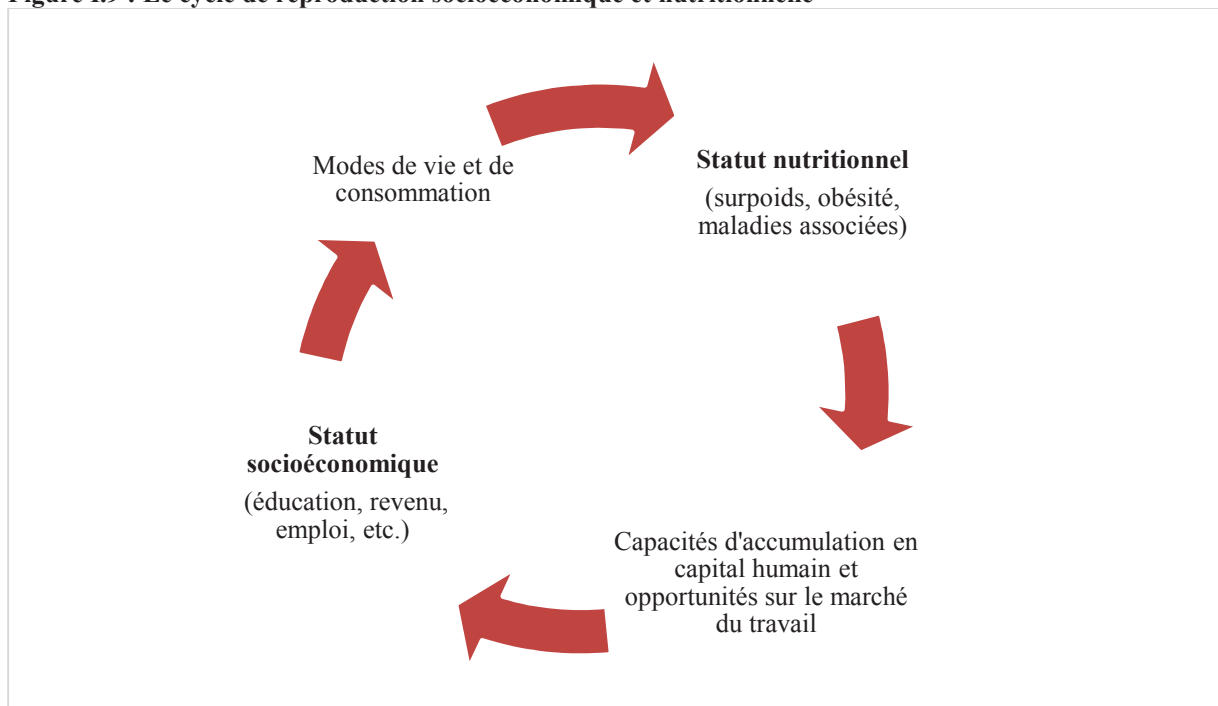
Figure I.9 : Le cycle de reproduction socioéconomique et nutritionnelle

Modes de vie et de consommation

**Statut nutritionnel**

(surpoids, obésité, maladies associées)

Capacités d'accumulation en capital humain et opportunités sur le marché du travail

**Statut socioéconomique**

(éducation, revenu, emploi, etc.)